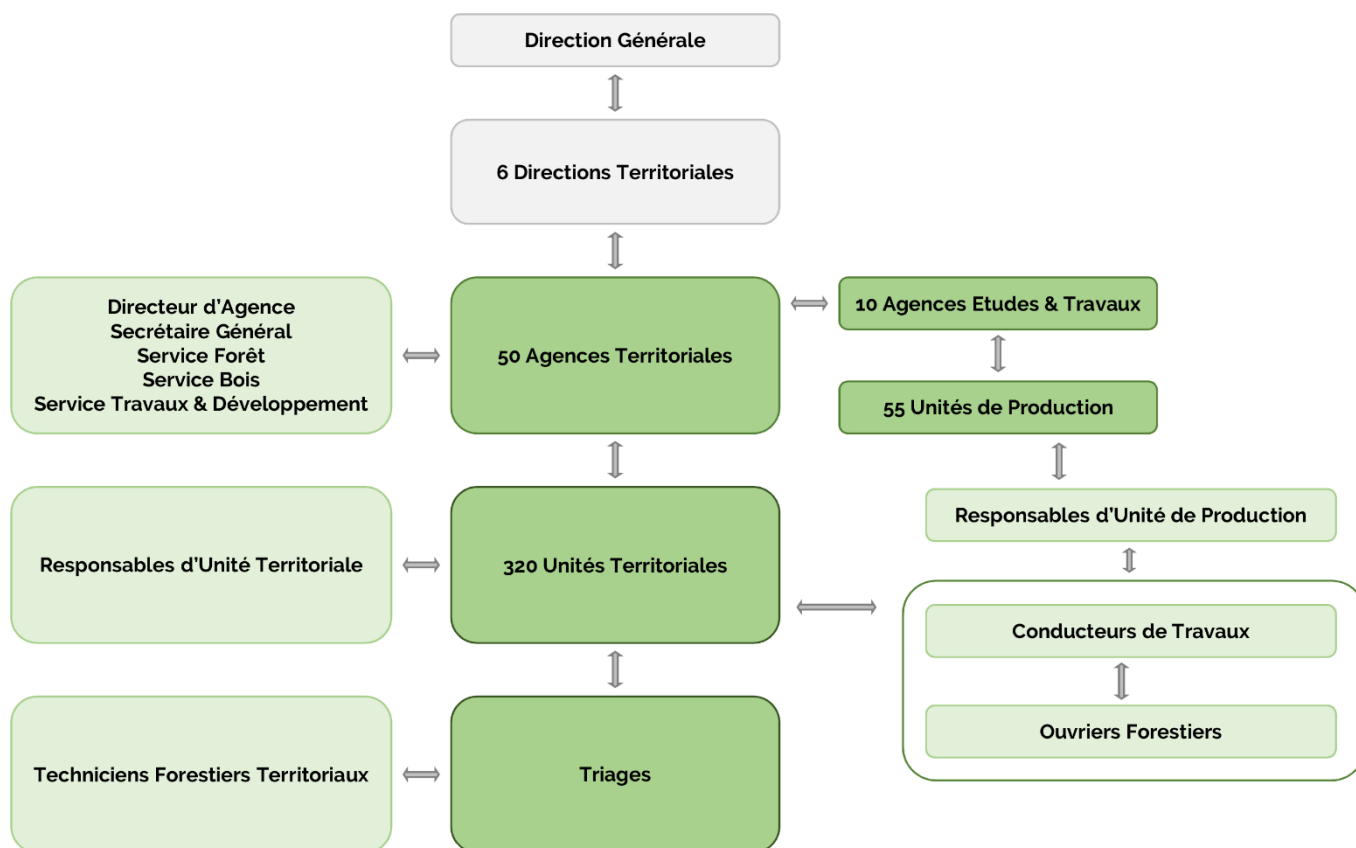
Direction Générale

6 Directions Territoriales

Directeur d'Agence
Secrétaire Général
Service Forêt
Service Bois
Service Travaux & Développement

50 Agences Territoriales

10 Agences Etudes & Travaux

55 Unités de Production

Responsables d'Unité de Production

Responsables d'Unité Territoriale

320 Unités Territoriales

Conducteurs de Travaux

Ouvriers Forestiers

Techniciens Forestiers Territoriaux

Triages